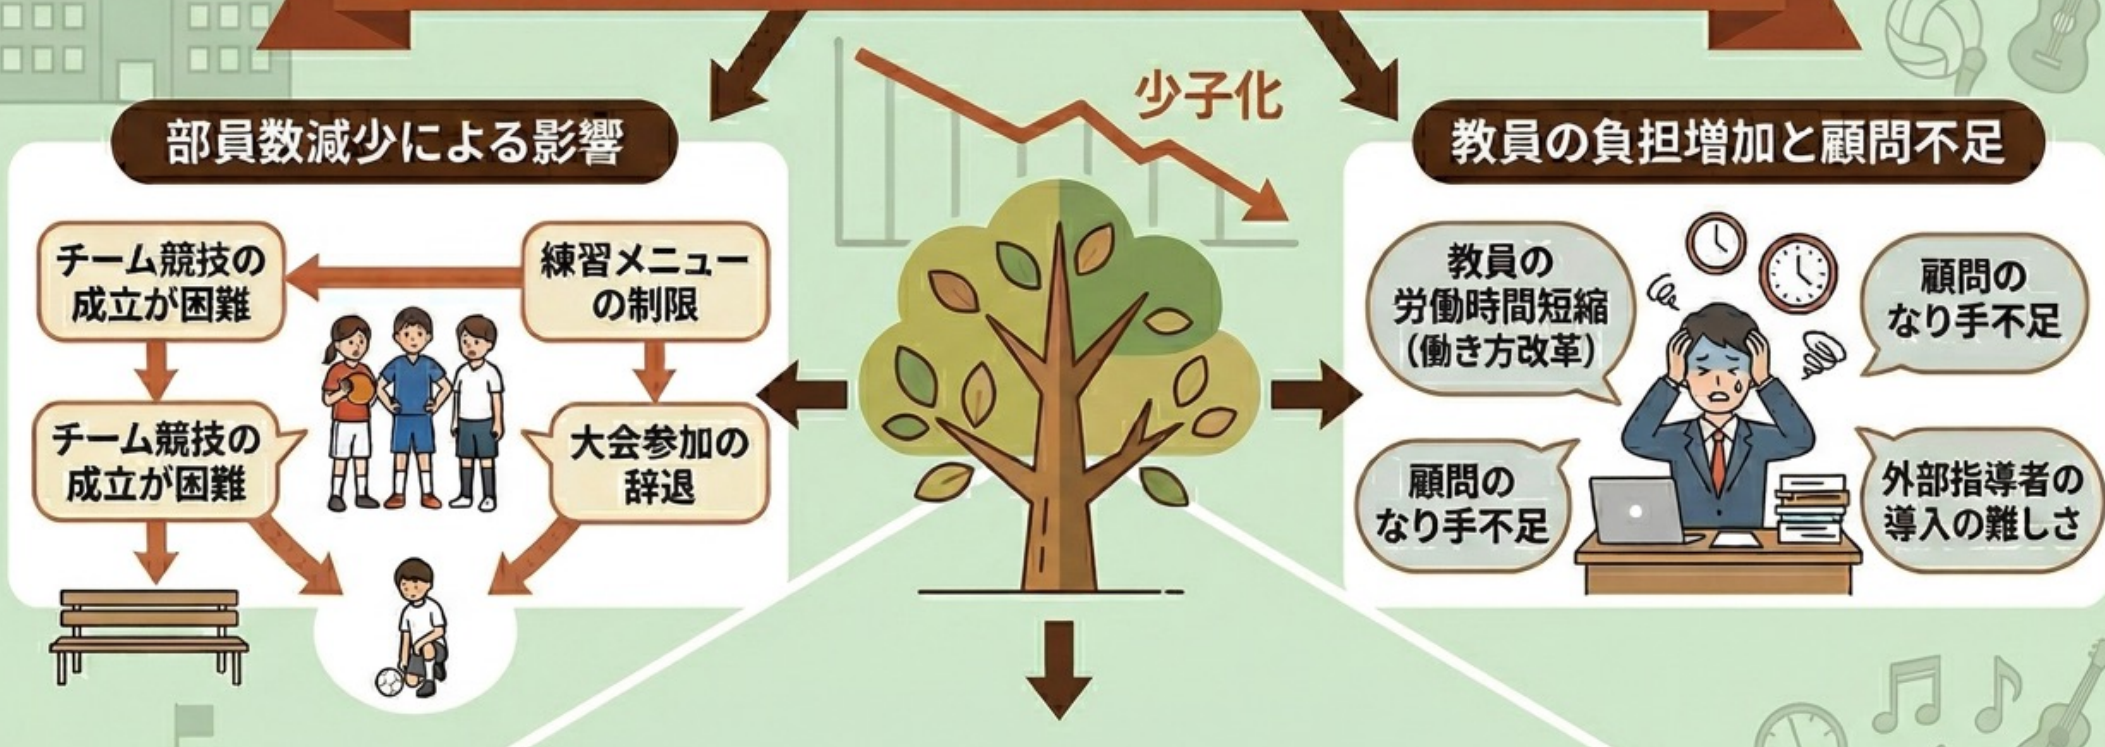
少子化

部員数減少による影響

チーム競技の成立が困難

練習メニューの制限

チーム競技の成立が困難

大会参加の辞退

教員の負担増加と顧問不足

教員の労働時間短縮（働き方改革）

顧問のなり手不足

顧問のなり手不足

外部指導者の導入の難しさ